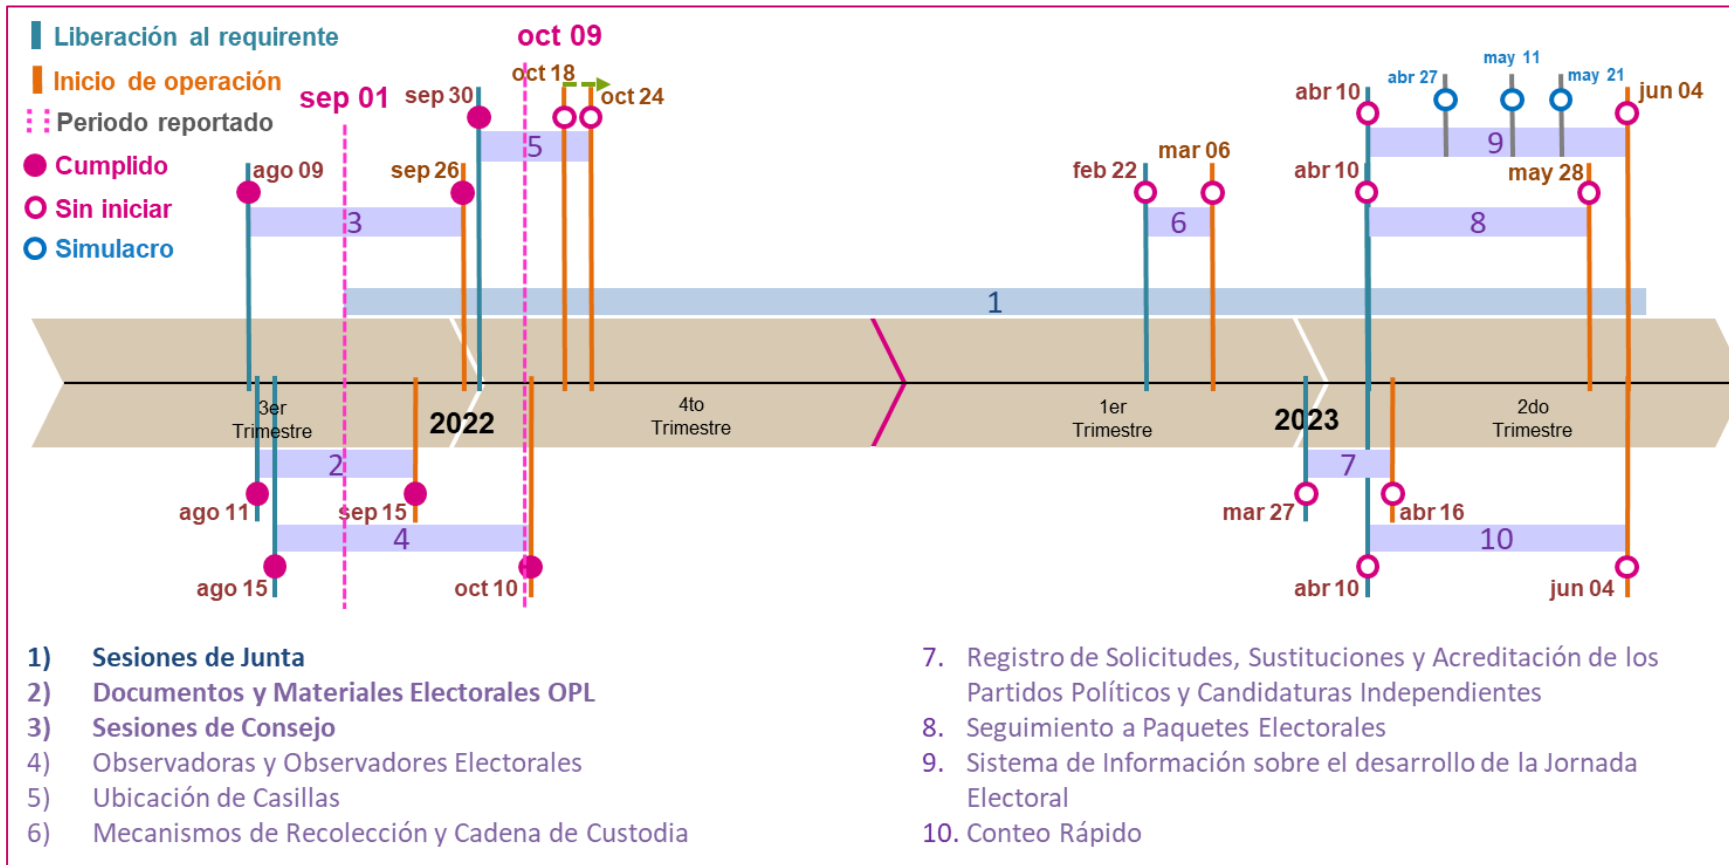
Liberación al requirente
Inicio de operación
Periodo reportado
Cumplido
Sin iniciar
Simulacro

sep 01
oct 09
sep 30
oct 18
oct 24
ago 09
sep 26
3
5
1
feb 22
mar 06
6
abr 27
may 11
may 21
abr 10
jun 04
9
abr 10
may 28
8
3er Trimestre
2022
4to Trimestre
1er Trimestre
2023
2do Trimestre
2
7
ago 11
sep 15
4
mar 27
abr 16
10
ago 15
oct 10
abr 10
jun 04

1) Sesiones de Junta
2) Documentos y Materiales Electorales OPL
3) Sesiones de Consejo
4) Observadoras y Observadores Electorales
5) Ubicación de Casillas
6) Mecanismos de Recolección y Cadena de Custodia

7. Registro de Solicitudes, Sustituciones y Acreditación de los Partidos Políticos y Candidaturas Independientes
8. Seguimiento a Paquetes Electorales
9. Sistema de Información sobre el desarrollo de la Jornada Electoral
10. Conteo Rápido